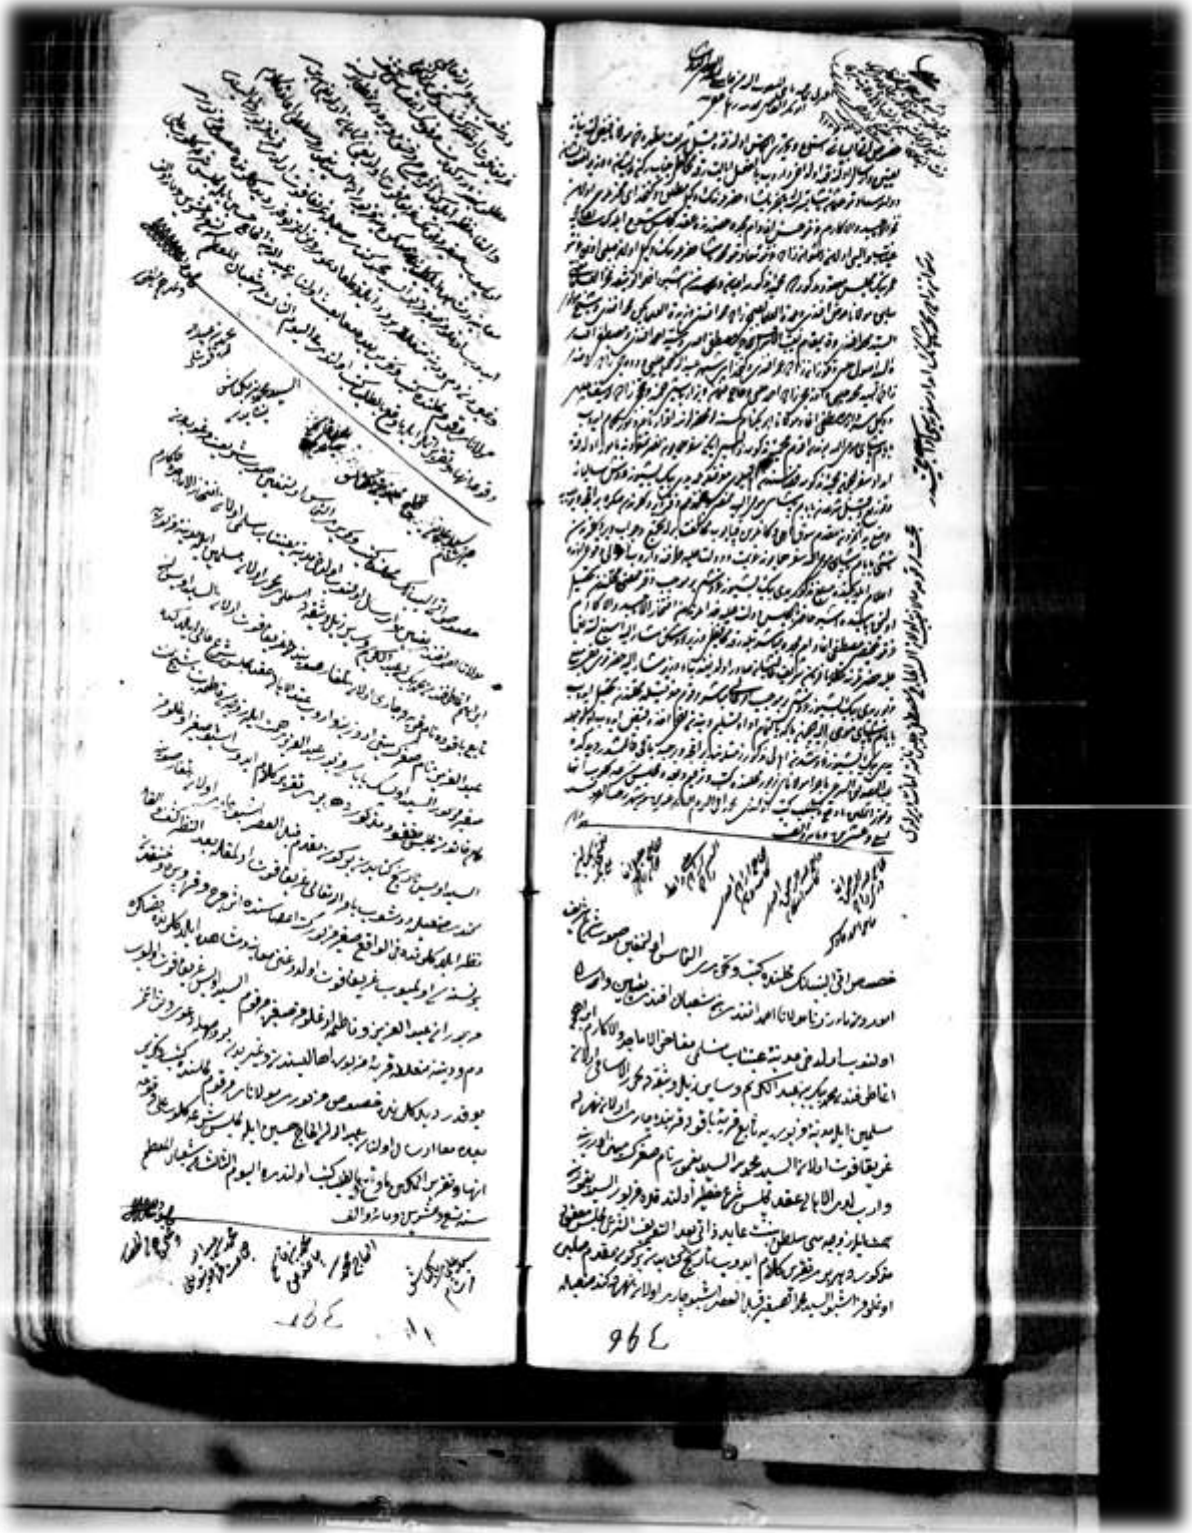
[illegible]

خصمی راقی البنیک قلنده کتبه وکوریلر الناس اولنفس صو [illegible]

اعدی و زمارز ینا مولانا احمد افندی بن شعبان افندی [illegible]

اولنه سیاده فی حوشه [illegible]

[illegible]

سلیمن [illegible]

غریقافوت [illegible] السید محمد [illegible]

وارب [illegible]

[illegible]

مذکور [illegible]

اوغلو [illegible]

964

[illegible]

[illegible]

162

11